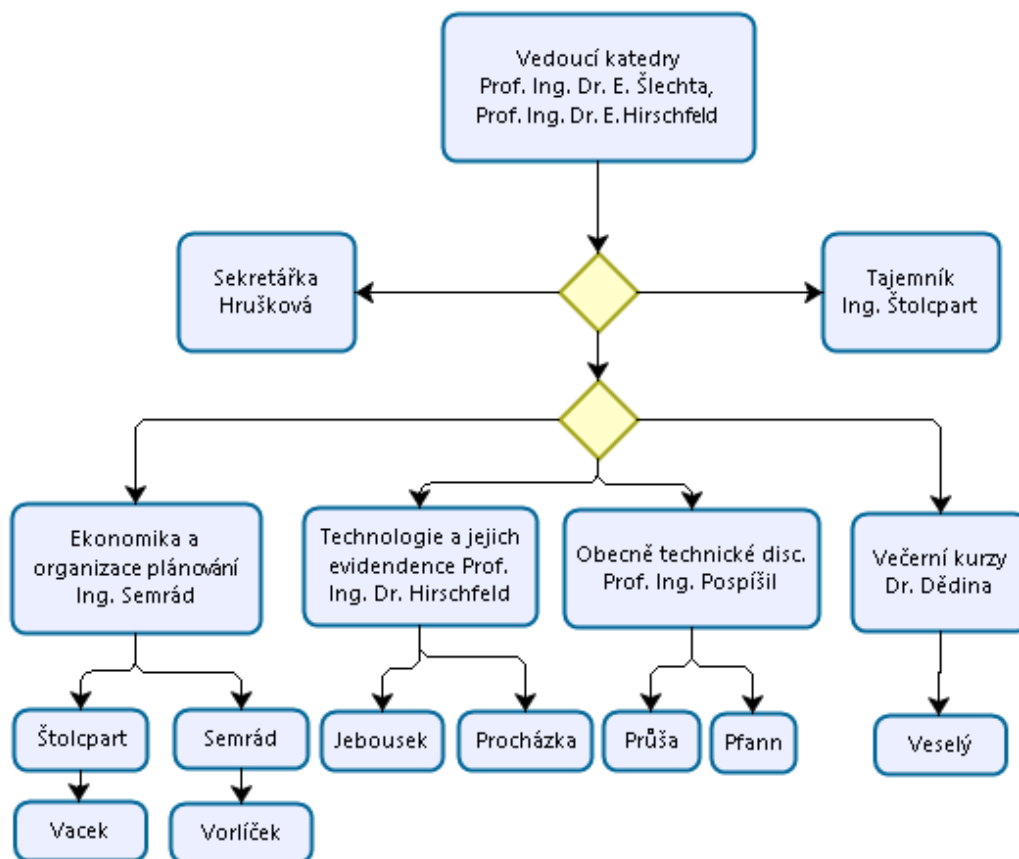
Vedoucí katedry
Prof. Ing. Dr. E. Šlechta,
Prof. Ing. Dr. E.Hirschfeld

Sekretářka
Hrušková

Tajemník
Ing. Štolcpart

Ekonomika a organizace plánování Ing. Semrád

Technologie a jejich evidence Prof. Ing. Dr. Hirschfeld

Obecně technické disc. Prof. Ing. Pospíšil

Večerní kurzy Dr. Dědina

Štolcpart

Semrád

Jebousek

Procházka

Průša

Pfann

Veselý

Vacek

Vorlíček